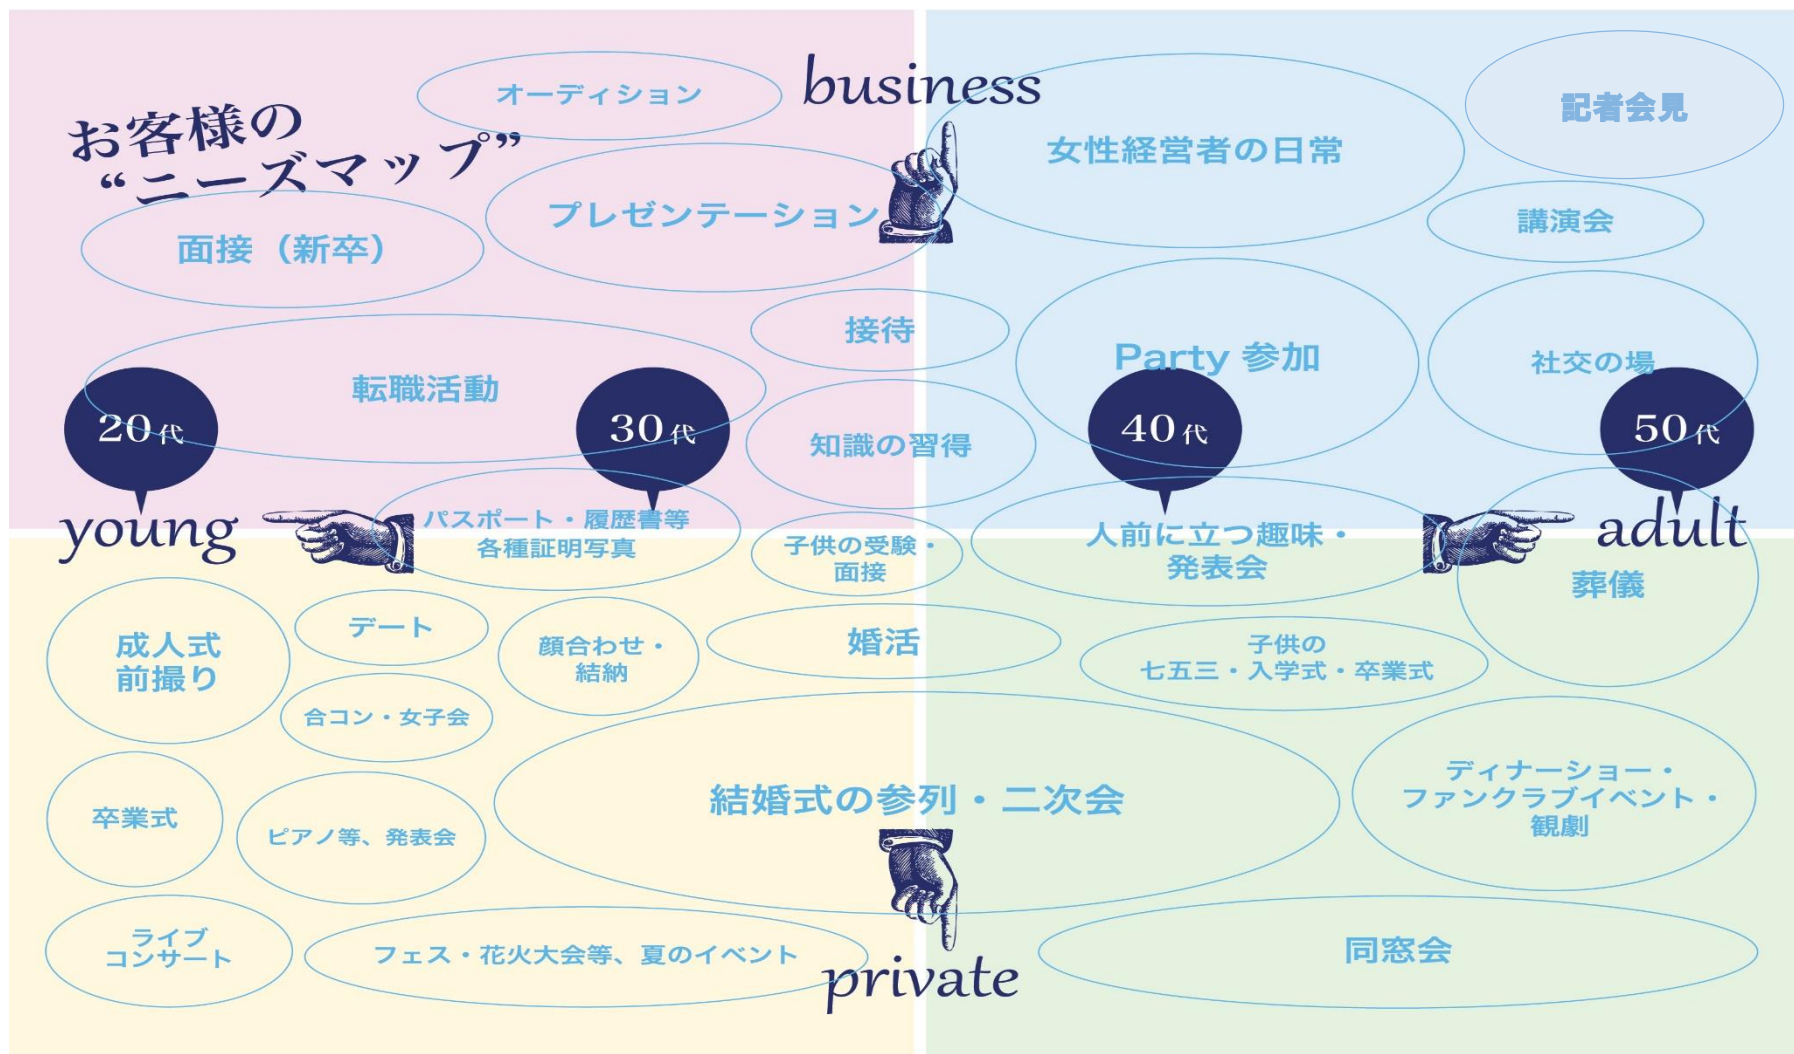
お客様の
"ニーズマップ"

business

オーディション

記者会見

女性経営者の日常

プレゼンテーション

面接（新卒）

講演会

接待

Party 参加

社交の場

転職活動

20代

30代

知識の習得

40代

50代

young

パスポート・履歴書等
各種証明写真

子供の受験・
面接

人前に立つ趣味・
発表会

adult

葬儀

成人式
前撮り

デート

顔合わせ・
結納

婚活

子供の
七五三・入学式・卒業式

合コン・女子会

結婚式の参列・二次会

ディナーショー・
ファンクラブイベント・
観劇

卒業式

ピアノ等、発表会

ライブ
コンサート

フェス・花火大会等、夏のイベント

private

同窓会